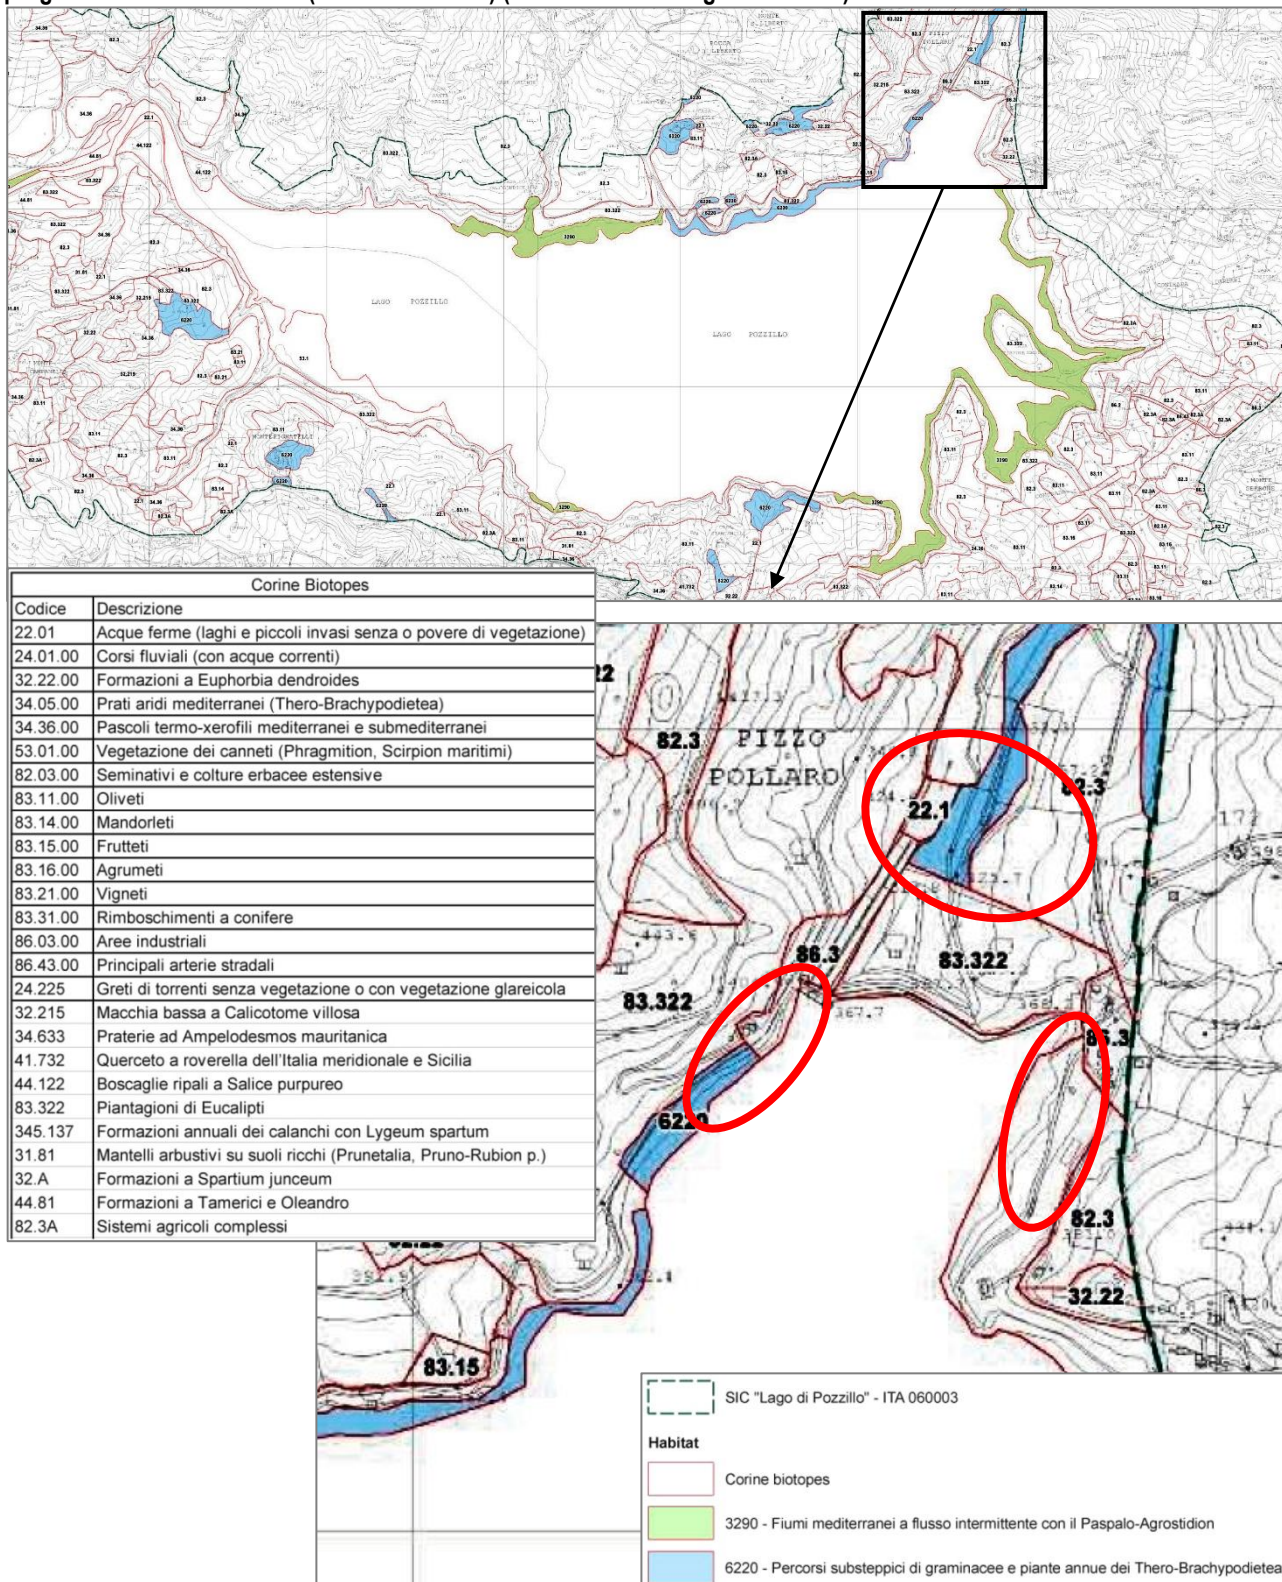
LAGO POZZILLO

LAGO POZZILLO

| Corine Biotopes | |
|---|---|
| Codice | Descrizione |
| 22.01 | Acque ferme (laghi e piccoli invasi senza o povere di vegetazione) |
| 24.01.00 | Corsi fluviali (con acque correnti) |
| 32.22.00 | Formazioni a Euphorbia dendroides |
| 34.05.00 | Prati aridi mediterranei (Thero-Brachypodietea) |
| 34.36.00 | Pascoli termo-xerofili mediterranei e submediterranei |
| 53.01.00 | Vegetazione dei canneti (Phragmition, Scirpion maritimi) |
| 82.03.00 | Seminativi e colture erbacee estensive |
| 83.11.00 | Oliveti |
| 83.14.00 | Mandorleti |
| 83.15.00 | Frutteti |
| 83.16.00 | Agrumeti |
| 83.21.00 | Vigneti |
| 83.31.00 | Rimboschimenti a conifere |
| 86.03.00 | Aree industriali |
| 86.43.00 | Principali arterie stradali |
| 24.225 | Greti di torrenti senza vegetazione o con vegetazione glareicola |
| 32.215 | Macchia bassa a Calicotome villosa |
| 34.633 | Praterie ad Ampelodesmos mauritanica |
| 41.732 | Querceto a roverella dell'Italia meridionale e Sicilia |
| 44.122 | Boscaglie ripali a Salice purpureo |
| 83.322 | Piantagioni di Eucalipti |
| 345.137 | Formazioni annuali dei calanchi con Lygeum spartum |
| 31.81 | Mantelli arbustivi su suoli ricchi (Prunetalia, Pruno-Rubion p.) |
| 32.A | Formazioni a Spartium junceum |
| 44.81 | Formazioni a Tamerici e Oleandro |
| 82.3A | Sistemi agricoli complessi |

82.3 PIZZO POLLARO 22.1 82.3 86.3 83.322 83.322 6220 86.3 82.3 32.22 83.15

SIC "Lago di Pozzillo" - ITA 060003

Habitat

Corine biotopes

3290 - Fiumi mediterranei a flusso intermittente con il Paspalo-Agrostidion

6220 - Percorsi substeppici di graminacee e piante annue dei Thero-Brachypodietea